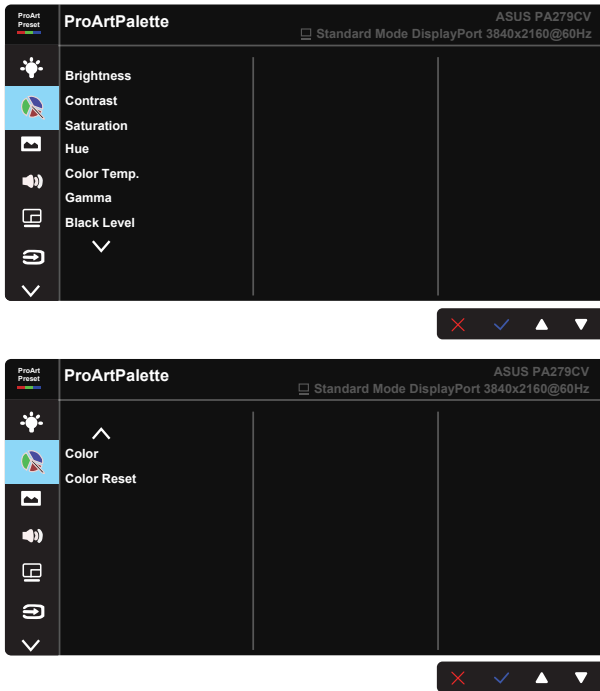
ProArt Preset

ProArtPalette

ASUS PA279CV

Standard Mode DisplayPort 3840x2160@60Hz

Brightness
Contrast
Saturation
Hue
Color Temp.
Gamma
Black Level

ProArt Preset

ProArtPalette

ASUS PA279CV

Standard Mode DisplayPort 3840x2160@60Hz

Color
Color Reset